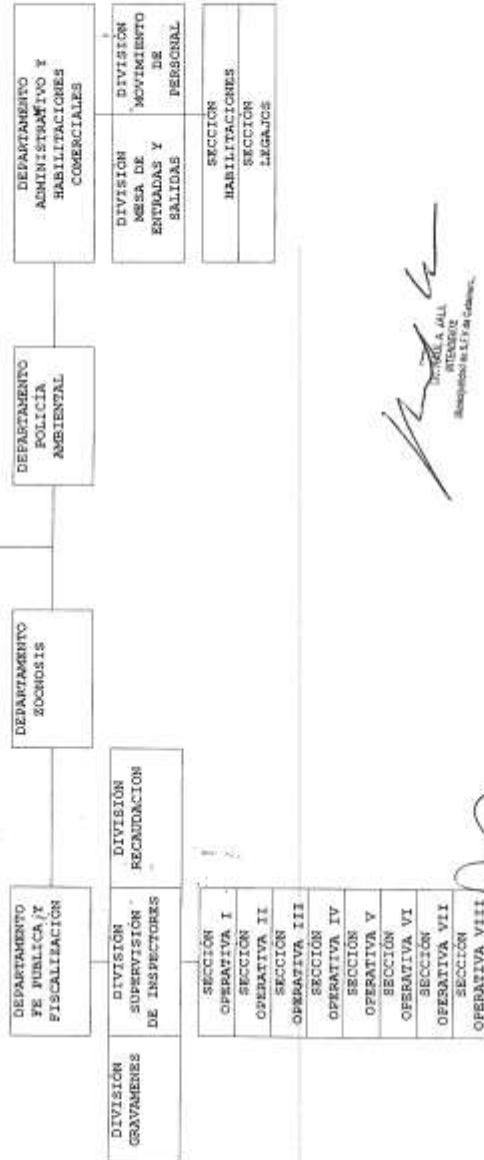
DEPARTAMENTO FE PUBLICA Y FISCALIZACION

DIVISION GRAVAMENES

DIVISION SUPERVISION DE INSPECTORES

DIVISION RECAUDACION

SECCION OPERATIVA I
SECCION OPERATIVA II
SECCION OPERATIVA III
SECCION OPERATIVA IV
SECCION OPERATIVA V
SECCION OPERATIVA VI
SECCION OPERATIVA VII
SECCION OPERATIVA VIII

DEPARTAMENTO ZOONOSIS

DEPARTAMENTO POLICIA AMBIENTAL

DEPARTAMENTO ADMINISTRATIVO Y HABILITACIONES COMERCIALES

DIVISION MESA DE ENTRADAS Y SALIDAS

DIVISION MOVIMIENTO DE PERSONAL

SECCION HABILITACIONES

SECCION LEGAJOS

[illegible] JALL
INTENDENTE
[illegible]